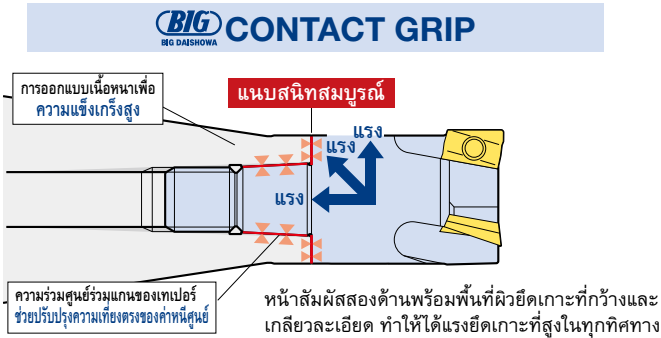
BIG BIG DAISHOWA CONTACT GRIP

การออกแบบเนื้อหนาเพื่อ
ความแข็งเกร็งสูง

แนบสนิทสมบูรณ์

แรง

แรง

แรง

ความร่วมศูนย์ร่วมแกนของเทเปอร์
ช่วยปรับปรุงความเที่ยงตรงของค่าหนีศูนย์

หน้าสัมผัสสองด้านพร้อมพื้นที่ผิวยึดเกาะที่กว้างและ
เกลียวละเอียด ทำให้ได้แรงยึดเกาะที่สูงในทุกทิศทาง